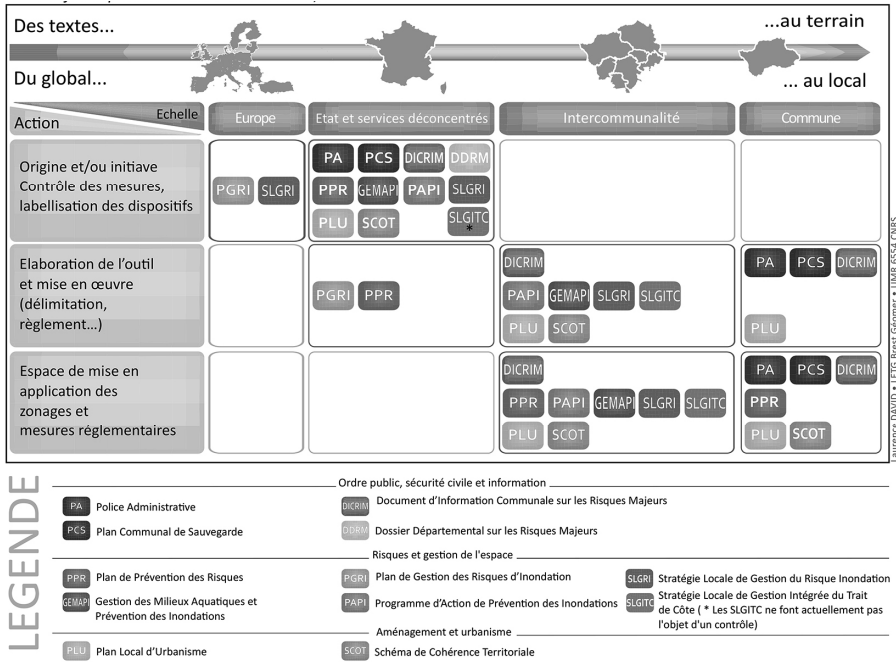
Des textes...

...au terrain

Du global...

... au local

| Echelle / Action | Europe | Etat et services déconcentrés | Intercommunalité | Commune |
|---|---|---|---|---|
| Origine et/ou initiave Contrôle des mesures, labellisation des dispositifs | PGRI SLGRI | PA PCS DICRIM DDRM PPR GEMAPI PAPI SLGRI PLU SCOT SLGITC * | | |
| Elaboration de l'outil et mise en œuvre (délimitation, règlement...) | | PGRI PPR | DICRIM PAPI GEMAPI SLGRI SLGITC PLU SCOT | PA PCS DICRIM PLU |
| Espace de mise en application des zonages et mesures réglementaires | | | DICRIM PPR PAPI GEMAPI SLGRI SLGITC PLU SCOT | PA PCS DICRIM PPR PLU SCOT |

Laurence DAVID • LETG Brest Géomer • UMR 6554 CNRS

LEGENDE

Ordre public, sécurité civile et information

PA Police Administrative

DICRIM Document d'Information Communale sur les Risques Majeurs

PCS Plan Communal de Sauvegarde

DDRM Dossier Départemental sur les Risques Majeurs

Risques et gestion de l'espace

PPR Plan de Prévention des Risques

PGRI Plan de Gestion des Risques d'Inondation

SLGRI Stratégie Locale de Gestion du Risque Inondation

GEMAPI Gestion des Milieux Aquatiques et Prévention des Inondations

PAPI Programme d'Action de Prévention des Inondations

SLGITC Stratégie Locale de Gestion Intégrée du Trait de Côte ( * Les SLGITC ne font actuellement pas l'objet d'un contrôle)

Aménagement et urbanisme

PLU Plan Local d'Urbanisme

SCOT Schéma de Cohérence Territoriale